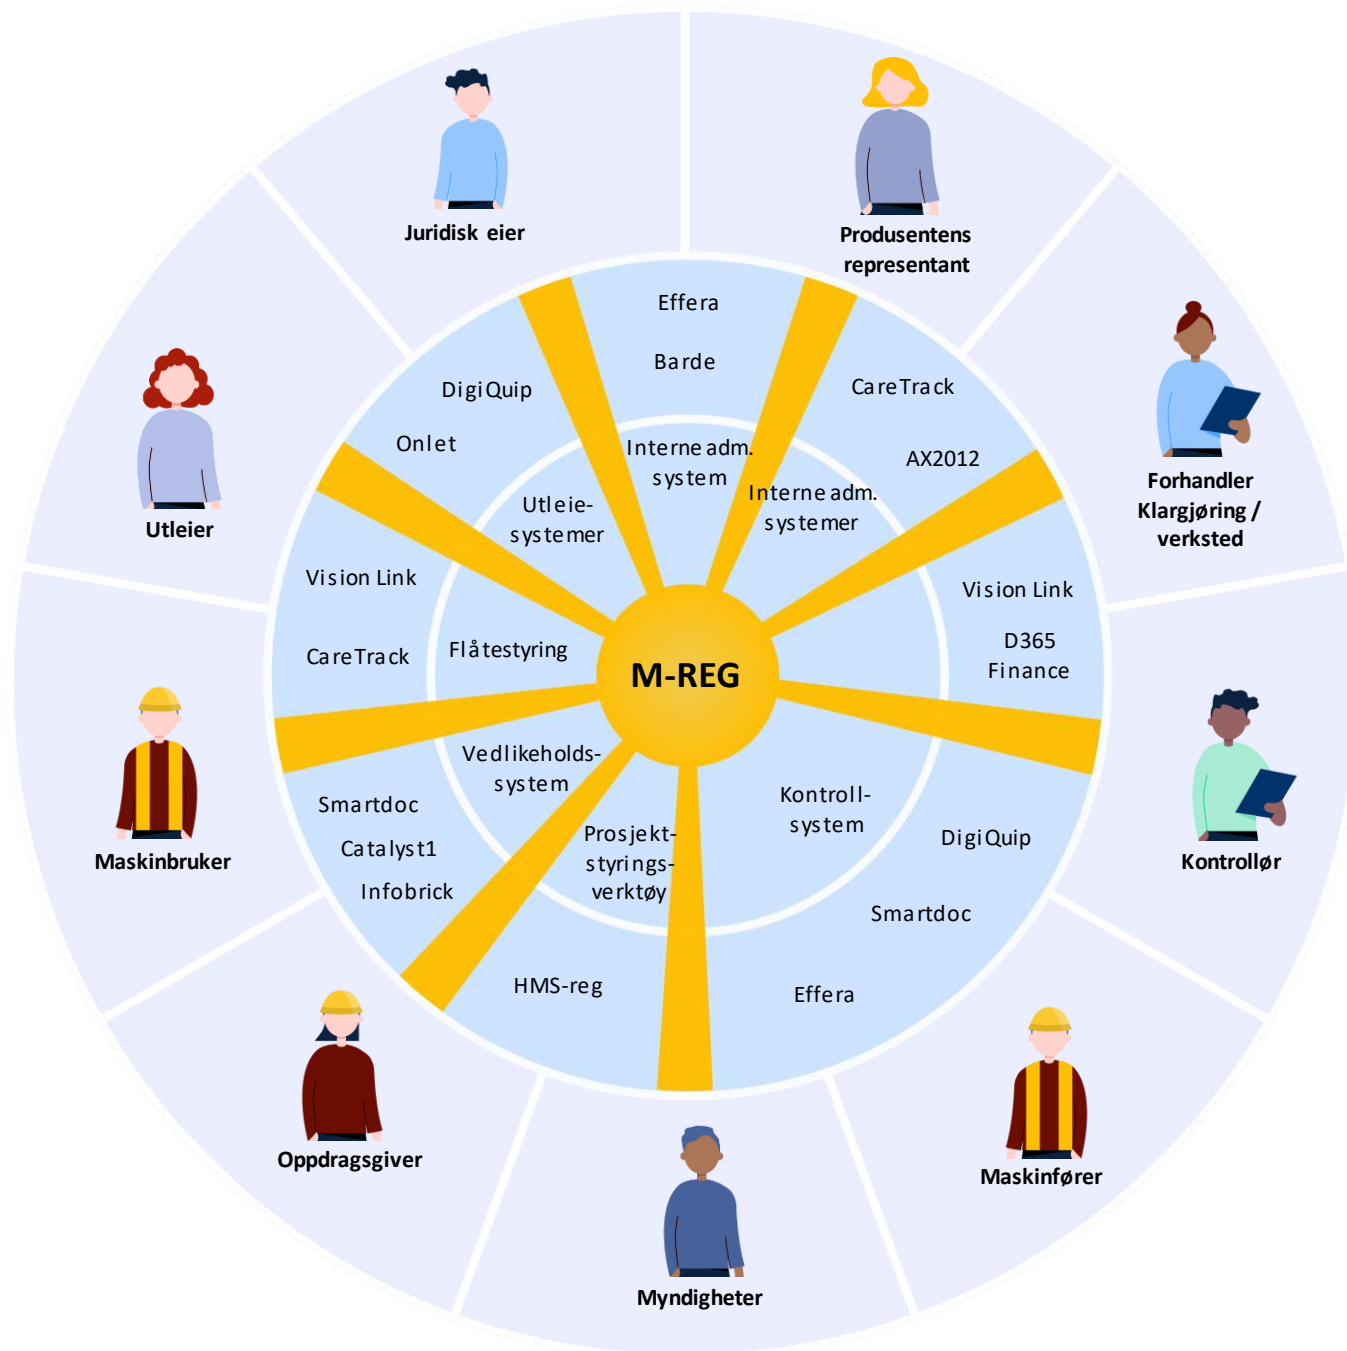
Juridisk eier

Produsentens representant

Forhandler Klargjøring / verksted

Kontrollør

Maskinfører

Myndigheter

Oppdragsgiver

Maskinbruker

Utleier

Effera

Barde

CareTrack

AX2012

Vision Link

D365 Finance

DigiQuip

Smartdoc

Effera

HMS-reg

Smartdoc

Catalyst1

Infobrick

Vision Link

CareTrack

DigiQuip

Onlet

Interne adm. system

Interne adm. systemer

Kontroll-system

Prosjekt-styrings-verktøy

Vedlikeholds-system

Flåtestyring

Utleie-systemer

M-REG